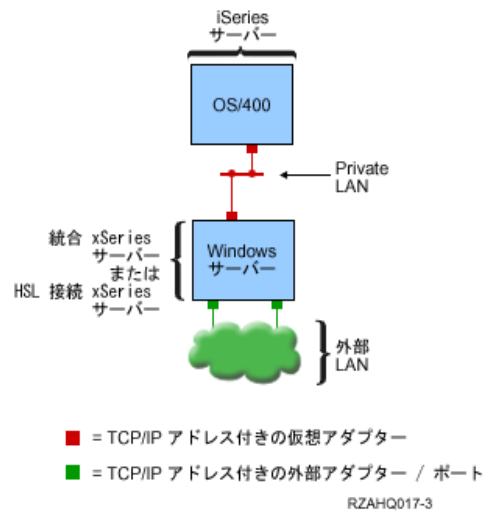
iSeries
サーバー

OS/400

Private
LAN

統合 xSeries
サーバー
または
HSL 接続 xSeries
サーバー

Windows
サーバー

外部
LAN

= TCP/IP アドレス付きの仮想アダプター

= TCP/IP アドレス付きの外部アダプター / ポート

RZAHQ017-3